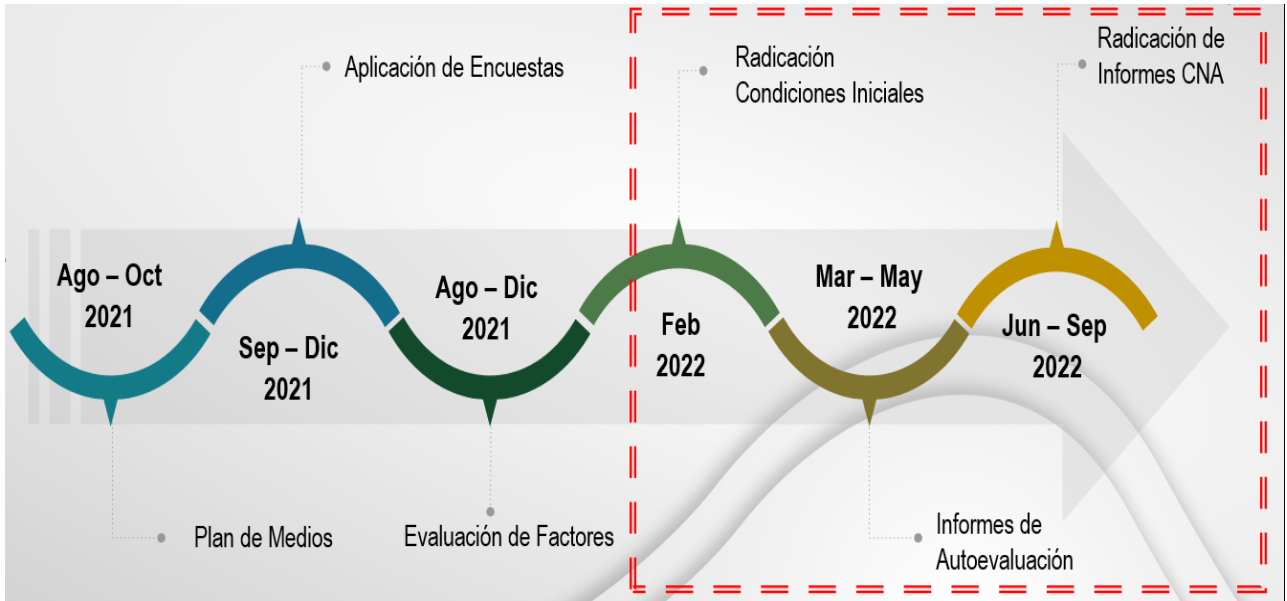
Aplicación de Encuestas

Radicación
Condiciones Iniciales

Radicación de
Informes CNA

Ago – Oct
2021

Sep – Dic
2021

Ago – Dic
2021

Feb
2022

Mar – May
2022

Jun – Sep
2022

Plan de Medios

Evaluación de Factores

Informes de
Autoevaluación